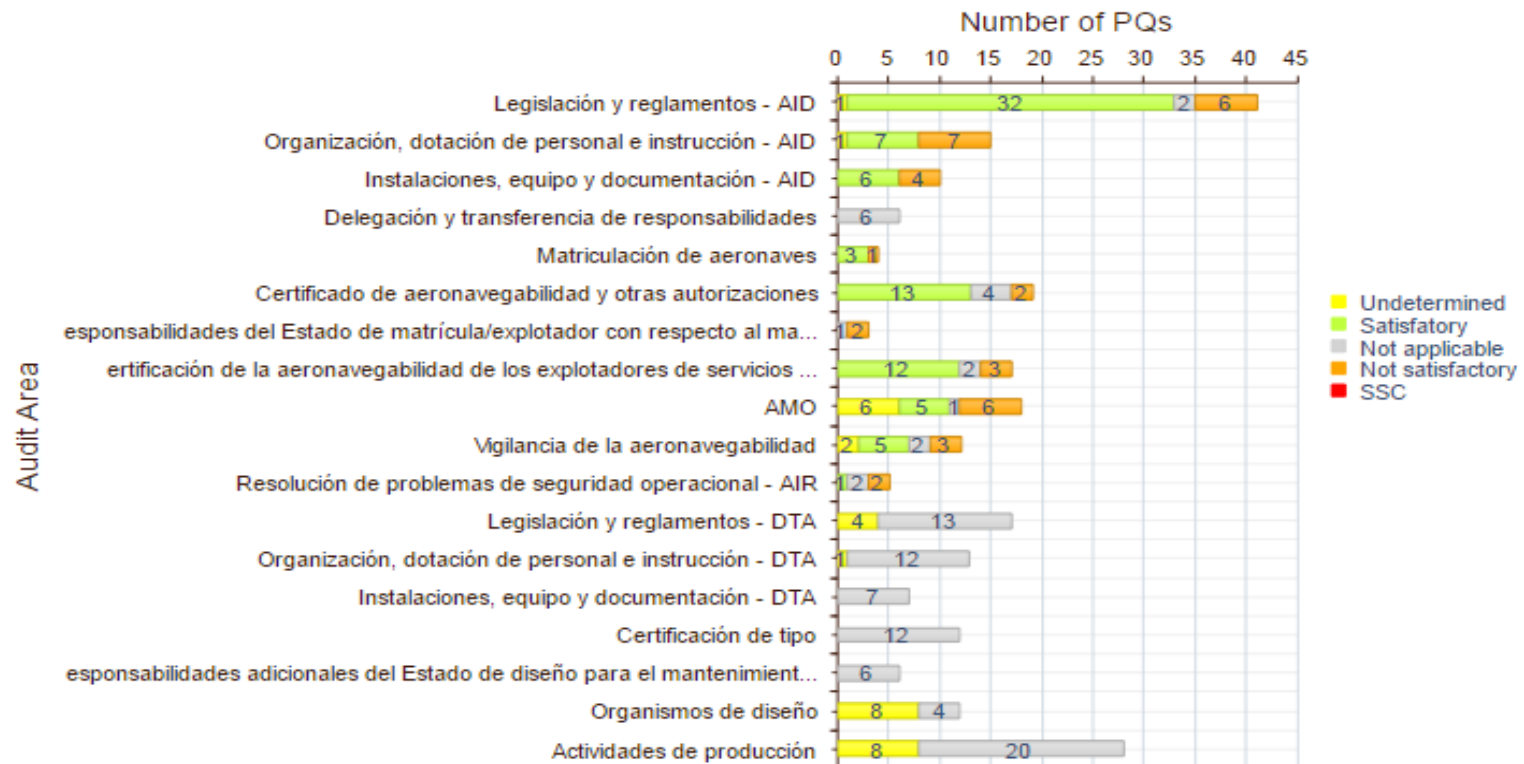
Number of PQs

0 5 10 15 20 25 30 35 40 45

Audit Area

| Audit Area | Values |
|---|---|
| Legislación y reglamentos - AID | 1, 32, 2, 6 |
| Organización, dotación de personal e instrucción - AID | 1, 7, 7 |
| Instalaciones, equipo y documentación - AID | 6, 4 |
| Delegación y transferencia de responsabilidades | 6 |
| Matriculación de aeronaves | 3, 1 |
| Certificado de aeronavegabilidad y otras autorizaciones | 13, 4, 2 |
| esponsabilidades del Estado de matrícula/explotador con respecto al ma... | 1, 2 |
| ertificación de la aeronavegabilidad de los explotadores de servicios ... | 12, 2, 3 |
| AMO | 6, 5, 1, 6 |
| Vigilancia de la aeronavegabilidad | 2, 5, 2, 3 |
| Resolución de problemas de seguridad operacional - AIR | 1, 2, 2 |
| Legislación y reglamentos - DTA | 4, 13 |
| Organización, dotación de personal e instrucción - DTA | 1, 12 |
| Instalaciones, equipo y documentación - DTA | 7 |
| Certificación de tipo | 12 |
| esponsabilidades adicionales del Estado de diseño para el mantenimient... | 6 |
| Organismos de diseño | 8, 4 |
| Actividades de producción | 8, 20 |

Undetermined
Satisfatory
Not applicable
Not satisfactory
SSC